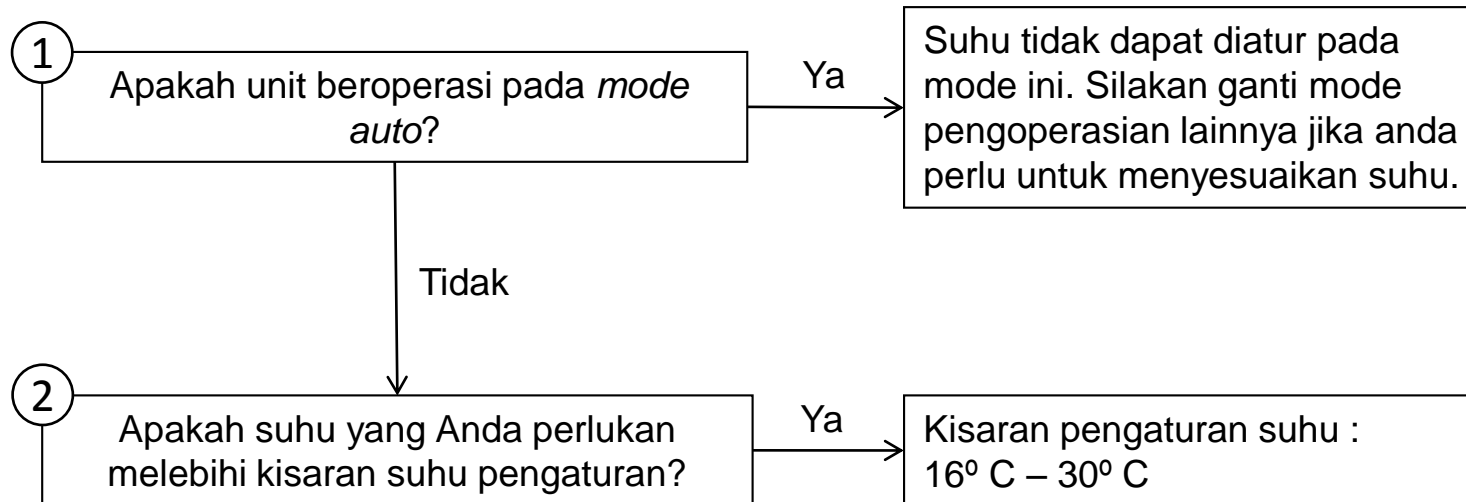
1

Apakah unit beroperasi pada mode auto?

Ya

Suhu tidak dapat diatur pada mode ini. Silakan ganti mode pengoperasian lainnya jika anda perlu untuk menyesuaikan suhu.

Tidak

2

Apakah suhu yang Anda perlukan melebihi kisaran suhu pengaturan?

Ya

Kisaran pengaturan suhu : $16^{o}$ C – $30^{o}$ C